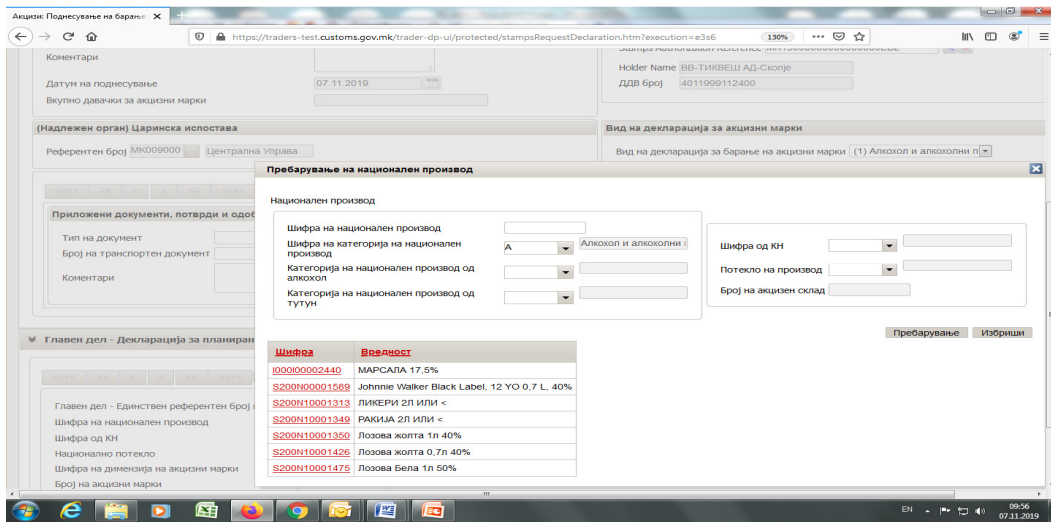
Акцизи: Поднесување на барање ×

https://traders-test.customs.gov.mk/trader-dp-ui/protected/stampsRequestDeclaration.htm?execution=e3s6

130%

Коментари

Датум на поднесување 07.11.2019

Вкупно давачки за акцизни марки

Holder Name ВВ-ТИКВЕШ АД-Скопје

ДДВ број 4011999112400

(Надлежен орган) Царинска испостава

Референтен број МК009000 Централна Управа

Вид на декларација за акцизни марки

Вид на декларација за барање на акцизни марки (1) Алкохол и алкохолни п

Приложени документи, потврди и одо

Тип на документ

Број на транспортен документ

Коментари

Главен дел - Декларација за планиран

Главен дел - Единствен референтен број

Шифра на национален производ

Шифра од КН

Национално потекло

Шифра на димензија на акцизни марки

Број на акцизни марки

Пребарување на национален производ

Национален производ

Шифра на национален производ

Шифра на категорија на национален производ А Алкохол и алкохолни

Категорија на национален производ од алкохол

Категорија на национален производ од тутун

Шифра од КН

Потекло на производ

Број на акцизен склад

Пребарување Избриши

| Шифра | Вредност |
|---|---|
| I000I00002440 | МАРСАЛА 17,5% |
| S200N00001589 | Johnnie Walker Black Label, 12 YO 0,7 L, 40% |
| S200N10001313 | ЛИКЕРИ 2Л ИЛИ < |
| S200N10001349 | РАКИЈА 2Л ИЛИ < |
| S200N10001350 | Лозова жолта 1л 40% |
| S200N10001426 | Лозова жолта 0,7л 40% |
| S200N10001475 | Лозова Бела 1л 50% |

EN 09:56 07.11.2019